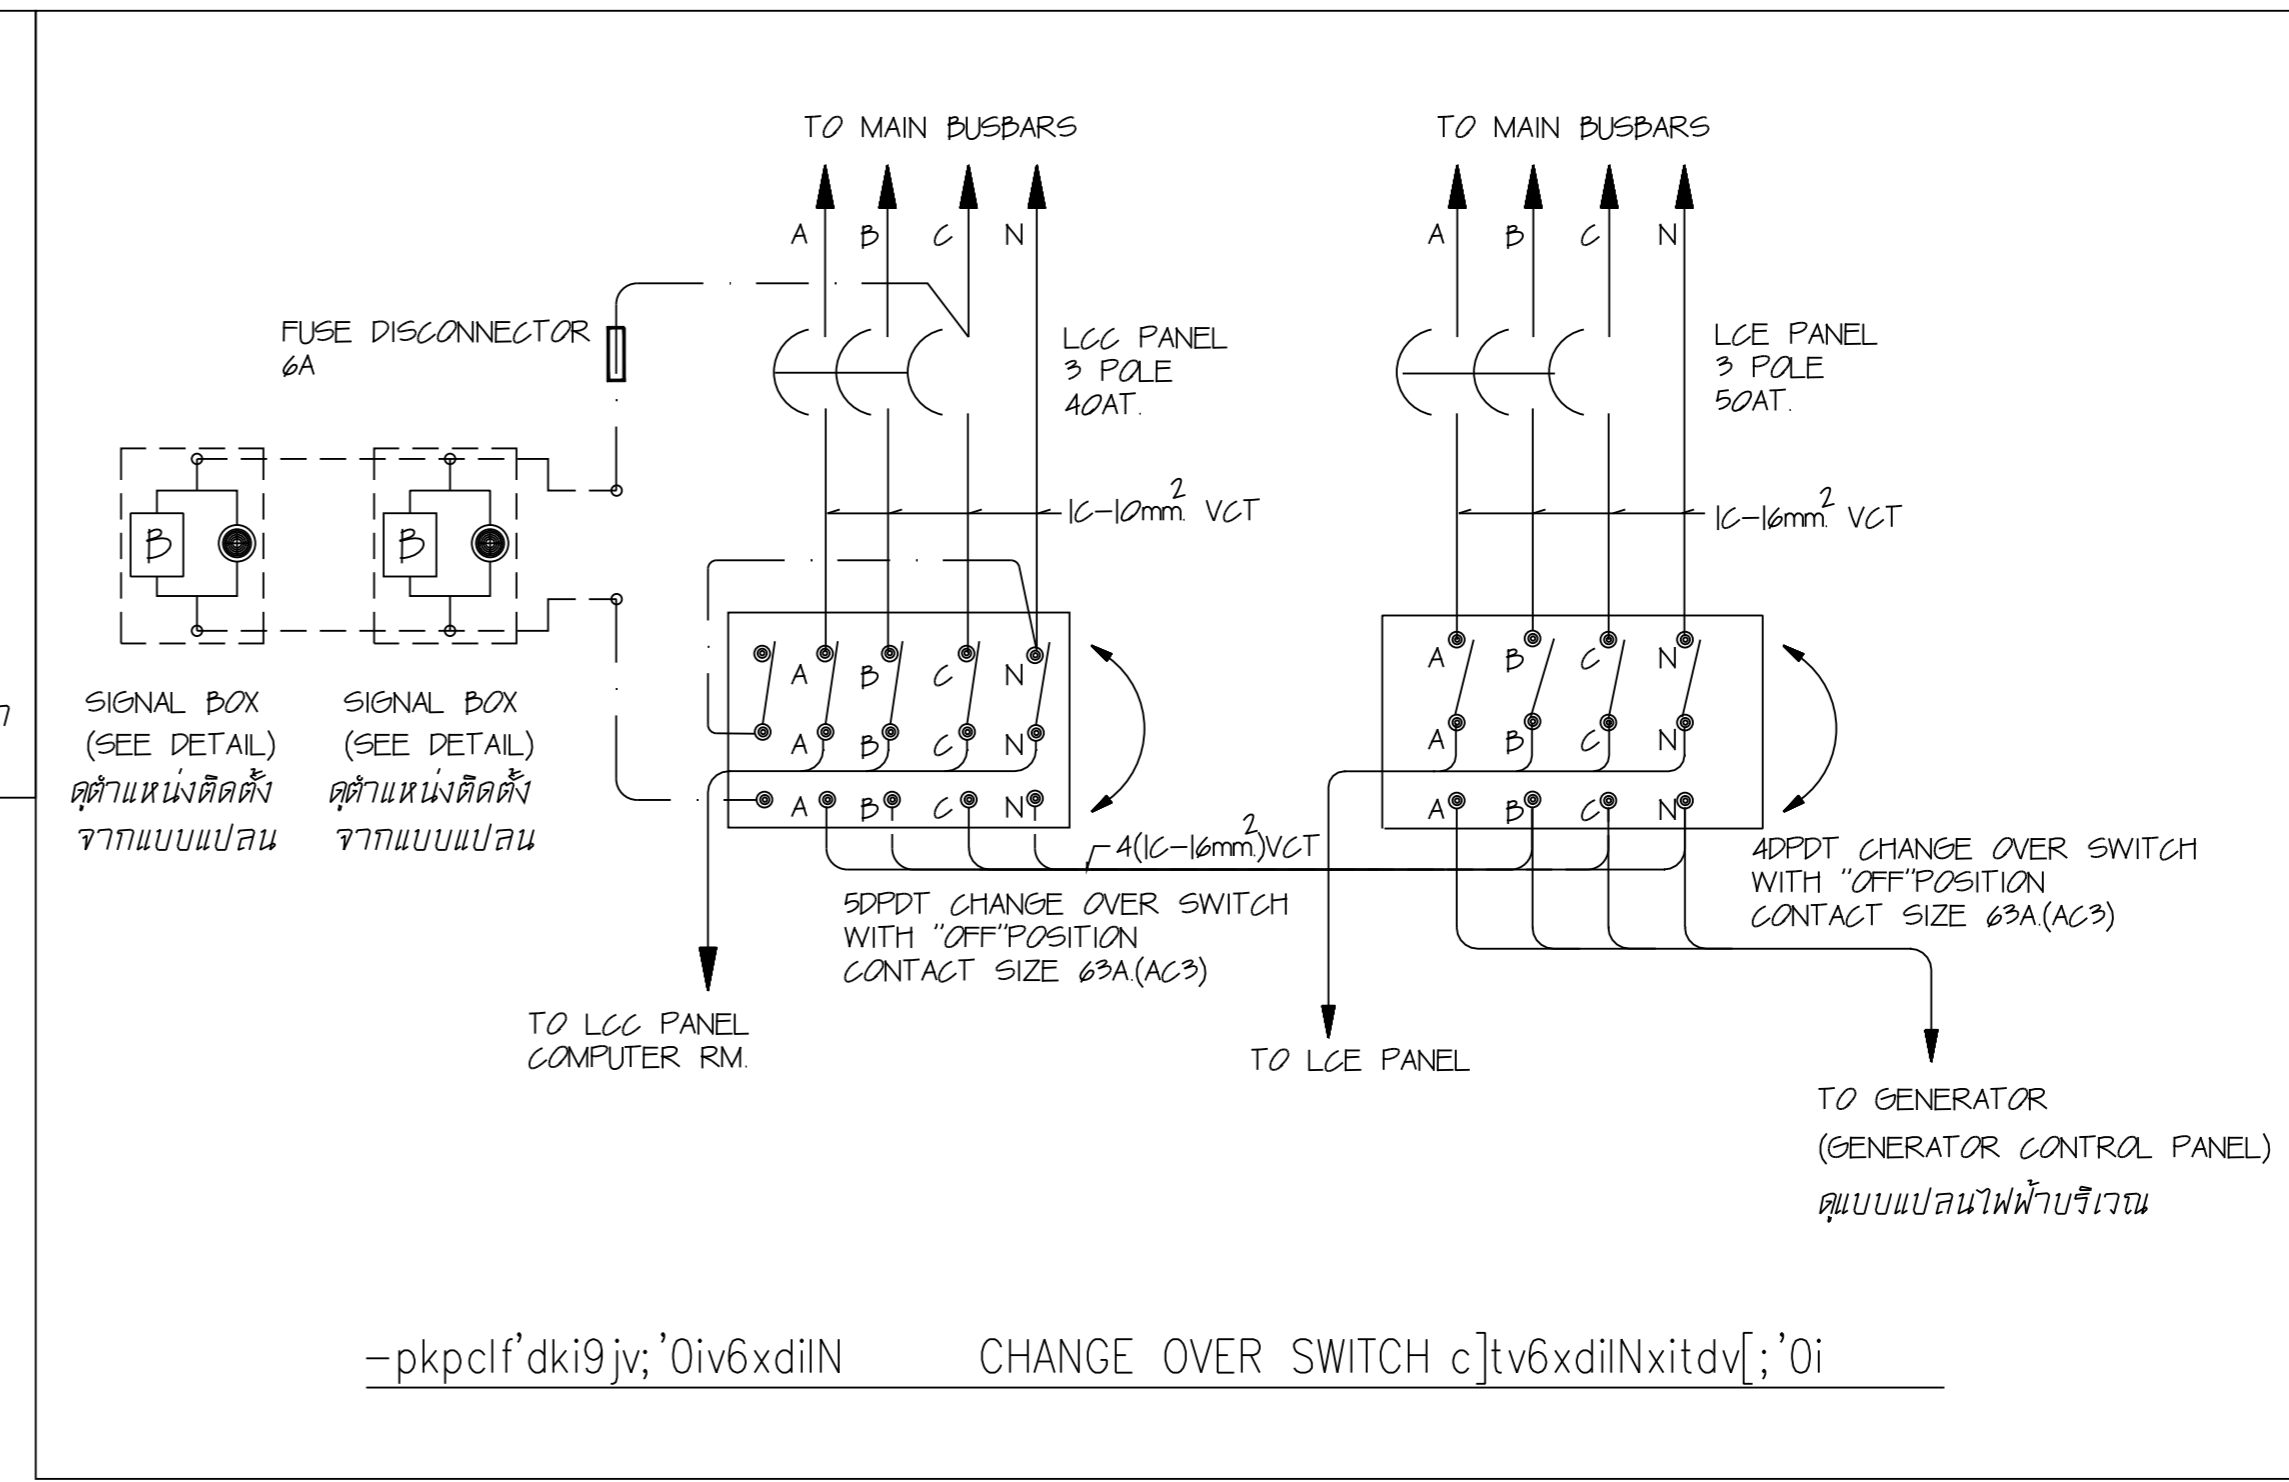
TO MAIN BUSBARS

A B C N

TO MAIN BUSBARS

A B C N

FUSE DISCONNECTOR 6A

LCC PANEL 3 POLE 40AT.

LCE PANEL 3 POLE 50AT.

1C–10mm.$^2$ VCT

1C–16mm.$^2$ VCT

B

B

A B C N

A B C N

A B C N

A B C N

A B C N

A B C N

SIGNAL BOX (SEE DETAIL) ดูตำแหน่งติดตั้ง จากแบบแปลน

SIGNAL BOX (SEE DETAIL) ดูตำแหน่งติดตั้ง จากแบบแปลน

4(1C–16mm.$^2$)VCT

5DPDT CHANGE OVER SWITCH WITH "OFF"POSITION CONTACT SIZE 63A.(AC3)

4DPDT CHANGE OVER SWITCH WITH "OFF"POSITION CONTACT SIZE 63A.(AC3)

TO LCC PANEL COMPUTER RM.

TO LCE PANEL

TO GENERATOR (GENERATOR CONTROL PANEL) ดูแบบแปลนไฟฟ้าบริเวณ

7

–pkpclf'dki9jv;'0iv6xdilN CHANGE OVER SWITCH c]tv6xdilNxitdv[;'0i